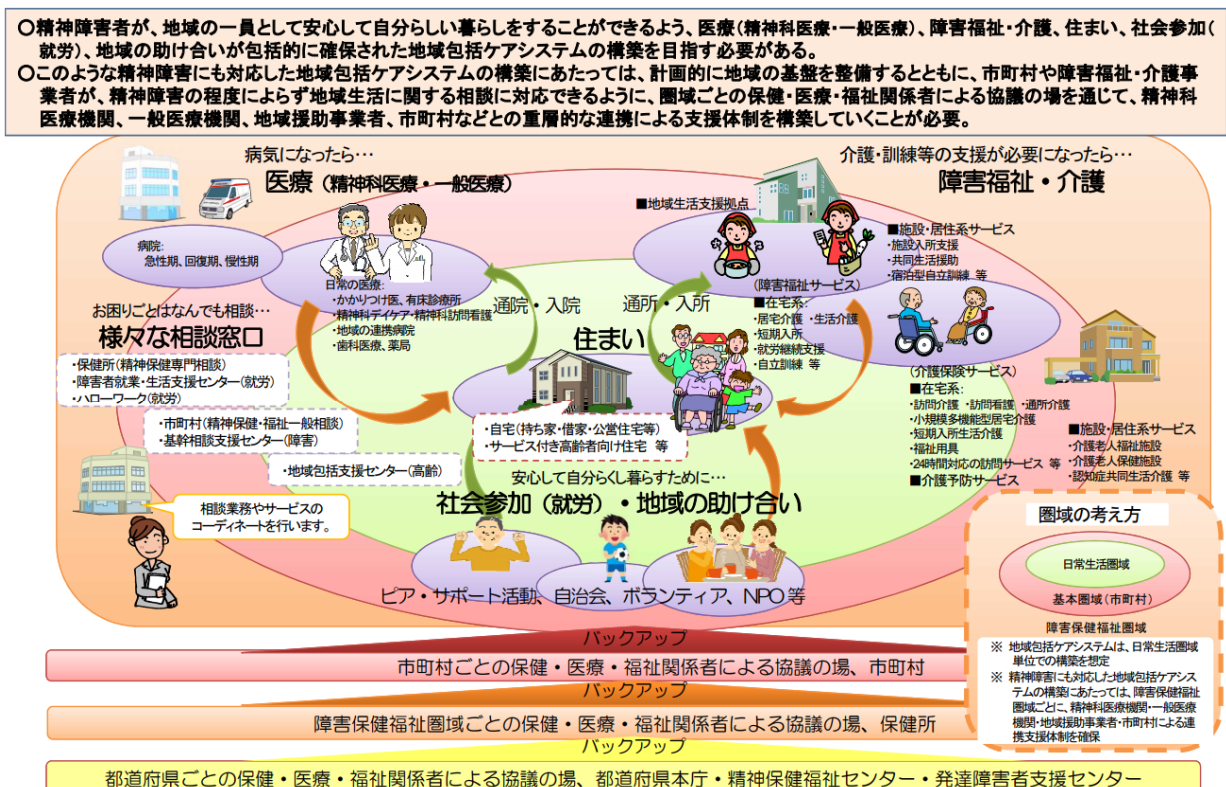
○精神障害者が、地域の一員として安心して自分らしい暮らしをすることができるよう、医療（精神科医療・一般医療）、障害福祉・介護、住まい、社会参加（就労）、地域の助け合いが包括的に確保された地域包括ケアシステムの構築を目指す必要がある。
○このような精神障害にも対応した地域包括ケアシステムの構築にあたっては、計画的に地域の基盤を整備するとともに、市町村や障害福祉・介護事業者が、精神障害の程度によらず地域生活に関する相談に対応できるように、圏域ごとの保健・医療・福祉関係者による協議の場を通じて、精神科医療機関、一般医療機関、地域援助事業者、市町村などとの重層的な連携による支援体制を構築していくことが必要。

病気になったら…
医療（精神科医療・一般医療）

病院:
急性期、回復期、慢性期

日常の医療:
・かかりつけ医、有床診療所
・精神科デイケア・精神科訪問看護
・地域の連携病院
・歯科医療、薬局

介護・訓練等の支援が必要になったら…
障害福祉・介護

■地域生活支援拠点

（障害福祉サービス）
■在宅系:
・居宅介護 ・生活介護
・短期入所
・就労継続支援
・自立訓練 等

■施設・居住系サービス
・施設入所支援
・共同生活援助
・宿泊型自立訓練 等

（介護保険サービス）
■在宅系:
・訪問介護 ・訪問看護 ・通所介護
・小規模多機能型居宅介護
・短期入所生活介護
・福祉用具
・24時間対応の訪問サービス 等
■介護予防サービス

■施設・居住系サービス
・介護老人福祉施設
・介護老人保健施設
・認知症共同生活介護 等

お困りごとはなんでも相談…
様々な相談窓口

・保健所（精神保健専門相談）
・障害者就業・生活支援センター（就労）
・ハローワーク（就労）

・市町村（精神保健・福祉一般相談）
・基幹相談支援センター（障害）

・地域包括支援センター（高齢）

相談業務やサービスのコーディネートを行います。

通院・入院
通所・入所

住まい
・自宅（持ち家・借家・公営住宅等）
・サービス付き高齢者向け住宅 等

安心して自分らしく暮らすために…
社会参加（就労）・地域の助け合い

ピア・サポート活動、自治会、ボランティア、NPO 等

圏域の考え方
日常生活圏域
基本圏域（市町村）
障害保健福祉圏域
※ 地域包括ケアシステムは、日常生活圏域単位での構築を想定
※ 精神障害にも対応した地域包括ケアシステムの構築にあたっては、障害保健福祉圏域ごとに、精神科医療機関・一般医療機関・地域援助事業者・市町村による連携支援体制を確保

バックアップ
市町村ごとの保健・医療・福祉関係者による協議の場、市町村
バックアップ
障害保健福祉圏域ごとの保健・医療・福祉関係者による協議の場、保健所
バックアップ
都道府県ごとの保健・医療・福祉関係者による協議の場、都道府県本庁・精神保健福祉センター・発達障害者支援センター